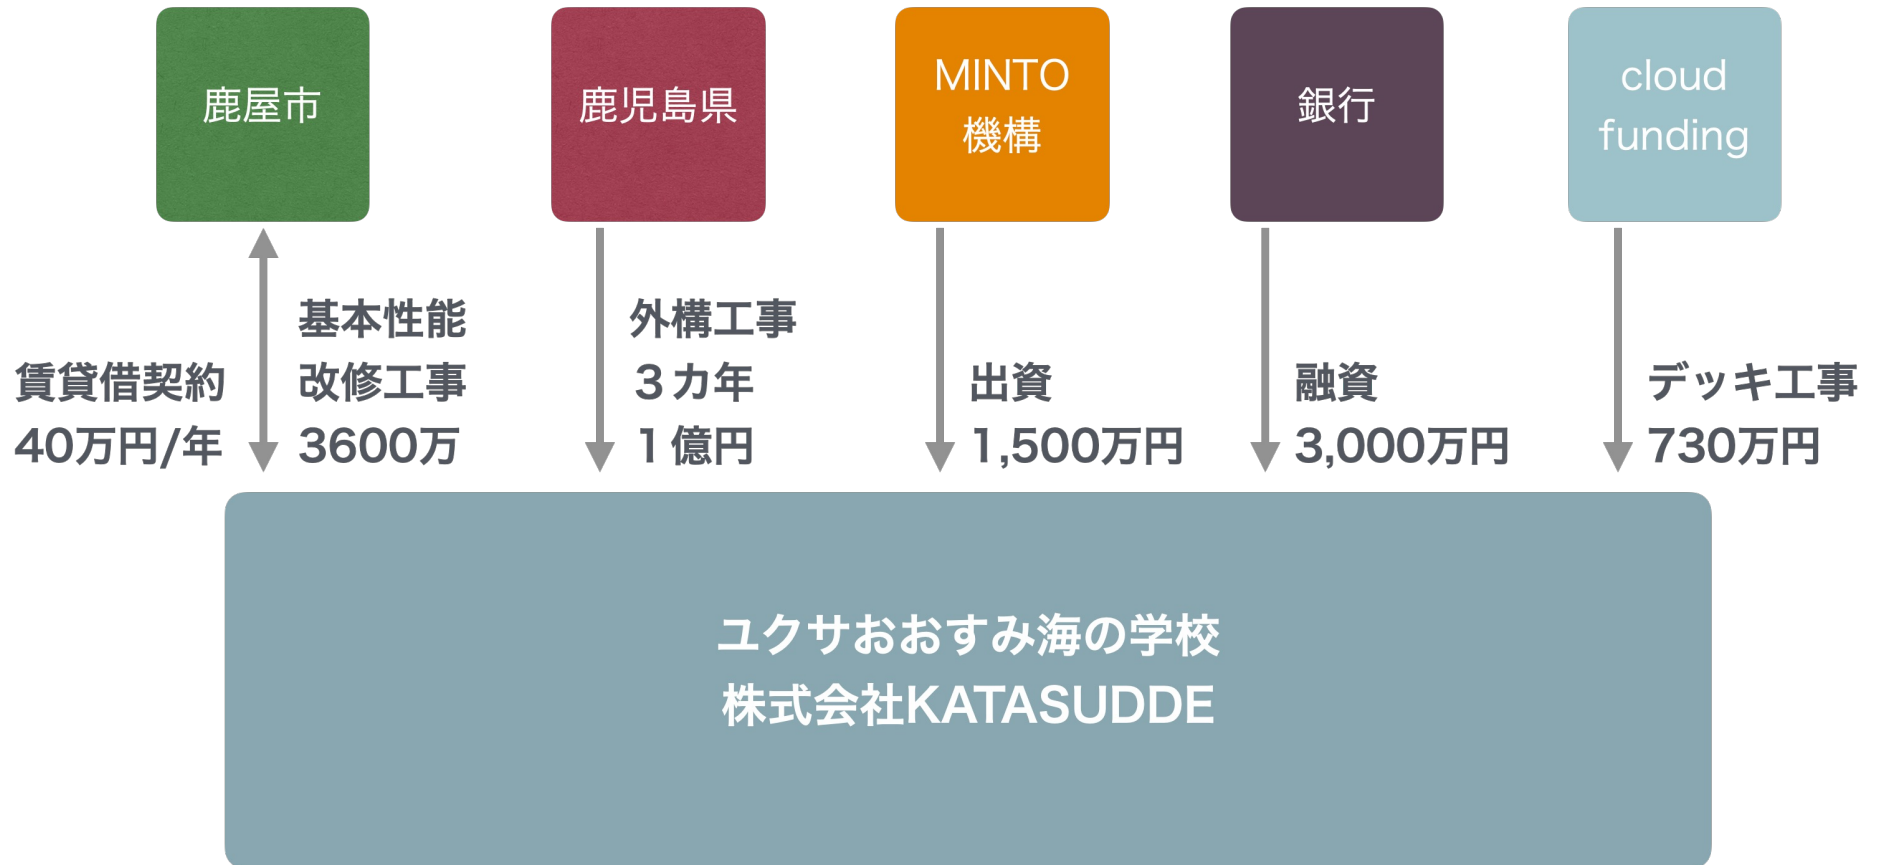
鹿屋市

鹿児島県

MINTO
機構

銀行

cloud
funding

賃貸借契約
40万円/年

基本性能
改修工事
3600万

外構工事
３カ年
１億円

出資
1,500万円

融資
3,000万円

デッキ工事
730万円

ユクサおおすみ海の学校
株式会社KATASUDDE